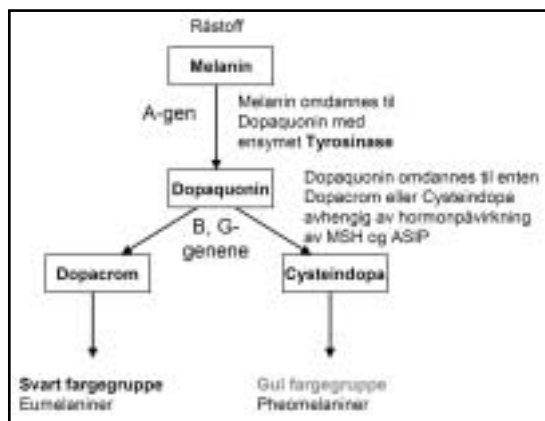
Råstoff

Melanin

A-gen

Melanin omdannes til Dopaquonin med ensymet Tyrosinase

Dopaquonin

Dopaquonin omdannes til enten Dopacrom eller Cysteindopa avhengig av hormonpåvirkning av MSH og ASIP

B, G-genene

Dopacrom

Cysteindopa

Svart fargegruppe
Eumelaniner

Gul fargegruppe
Pheomelaniner